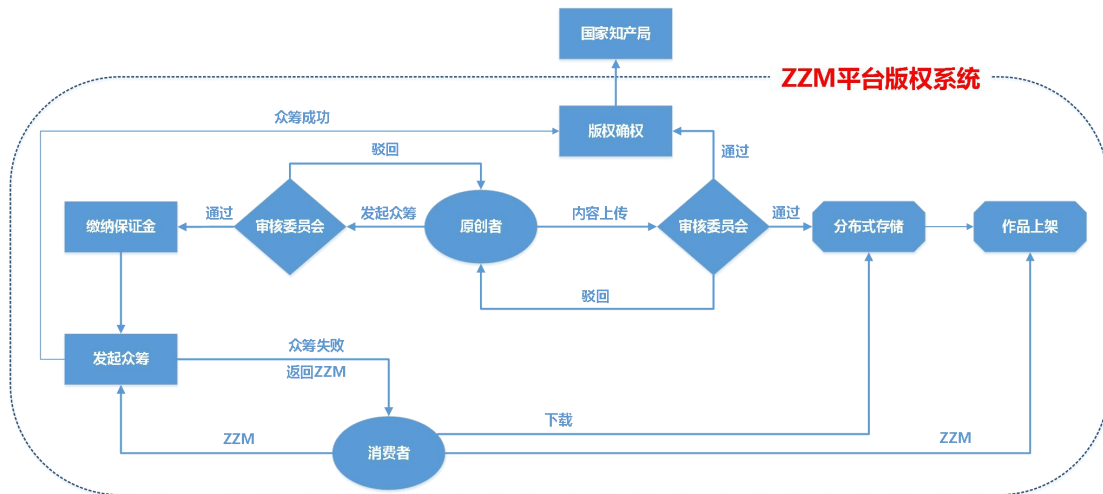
国家知产局

ZZM平台版权系统

众筹成功

版权确权

通过

驳回

通过

审核委员会

发起众筹

原创者

内容上传

审核委员会

通过

分布式存储

作品上架

缴纳保证金

驳回

发起众筹

众筹失败
返回ZZM

下载

ZZM

消费者

ZZM